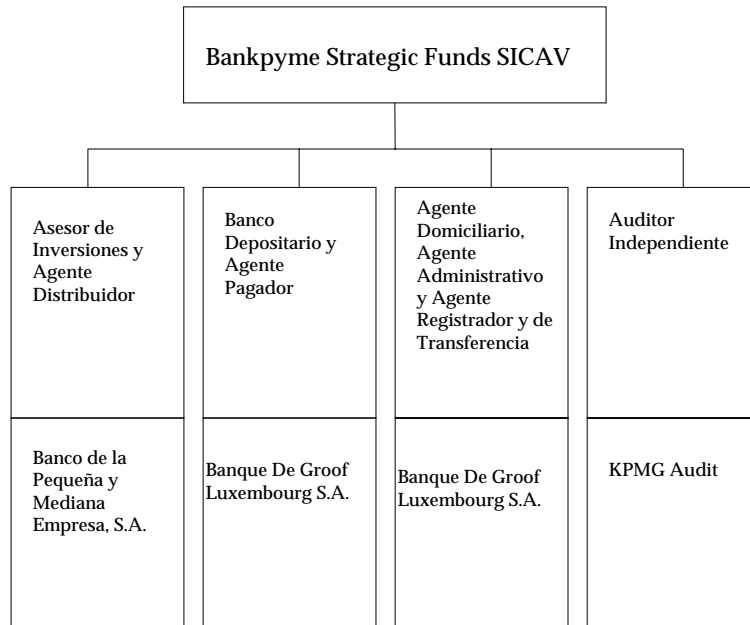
Bankpyme Strategic Funds SICAV

Asesor de Inversiones y Agente Distribuidor

Banco de la Pequeña y Mediana Empresa, S.A.

Banco Depositario y Agente Pagador

Banque De Groof Luxembourg S.A.

Agente Domiciliario, Agente Administrativo y Agente Registrador y de Transferencia

Banque De Groof Luxembourg S.A.

Auditor Independiente

KPMG Audit